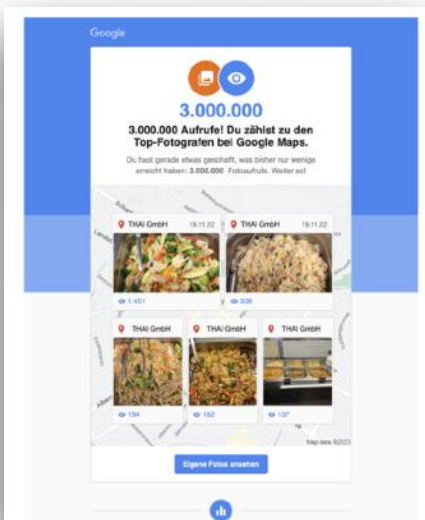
Google

3.000.000

3.000.000 Aufrufe! Du zählst zu den Top-Fotografen bei Google Maps.

Du hast gerade etwas geschafft, was bisher nur wenige erreicht haben: 3.000.000 Fotoaufrufe. Weiter so!

THAI GmbH 19.11.22

THAI GmbH 19.11.22

1.451

308

THAI GmbH

THAI GmbH

THAI GmbH

184

152

137

Map data ©2023

Eigene Fotos ansehen